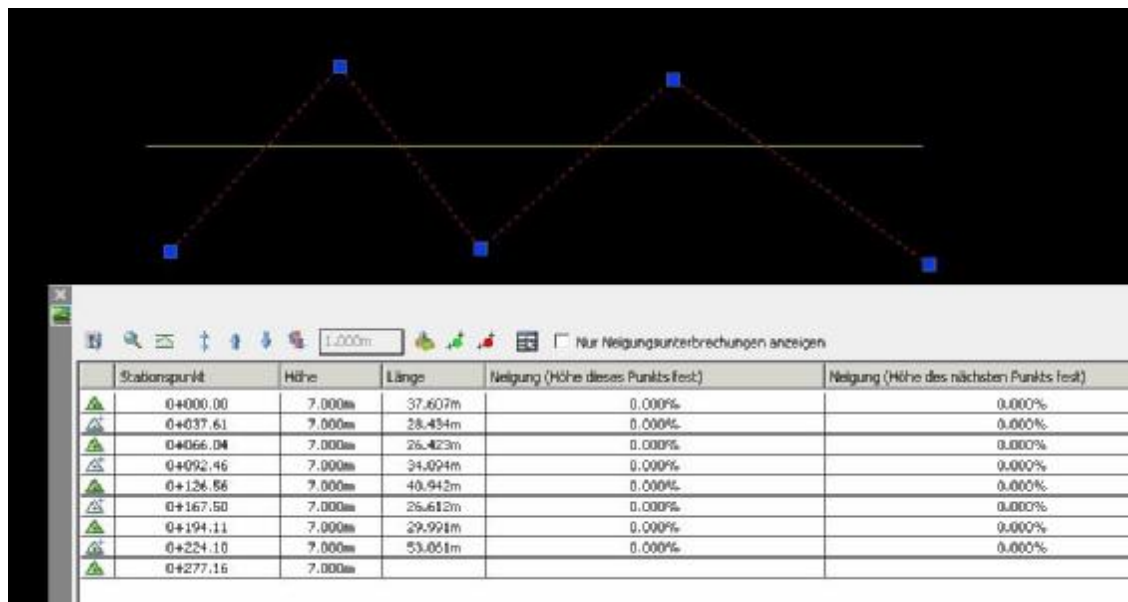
1.000m Nur Neigungsunterbrechungen anzeigen

| | Stationspunkt | Höhe | Länge | Neigung (Höhe dieses Punkts fest) | Neigung (Höhe des nächsten Punkts fest) |
|---|---|---|---|---|---|
| | 0+000.00 | 7.000m | 37.607m | 0.000% | 0.000% |
| | 0+037.61 | 7.000m | 28.434m | 0.000% | 0.000% |
| | 0+066.04 | 7.000m | 26.423m | 0.000% | 0.000% |
| | 0+092.46 | 7.000m | 34.094m | 0.000% | 0.000% |
| | 0+126.56 | 7.000m | 40.942m | 0.000% | 0.000% |
| | 0+167.50 | 7.000m | 26.612m | 0.000% | 0.000% |
| | 0+194.11 | 7.000m | 29.991m | 0.000% | 0.000% |
| | 0+224.10 | 7.000m | 53.061m | 0.000% | 0.000% |
| | 0+277.16 | 7.000m | | | |